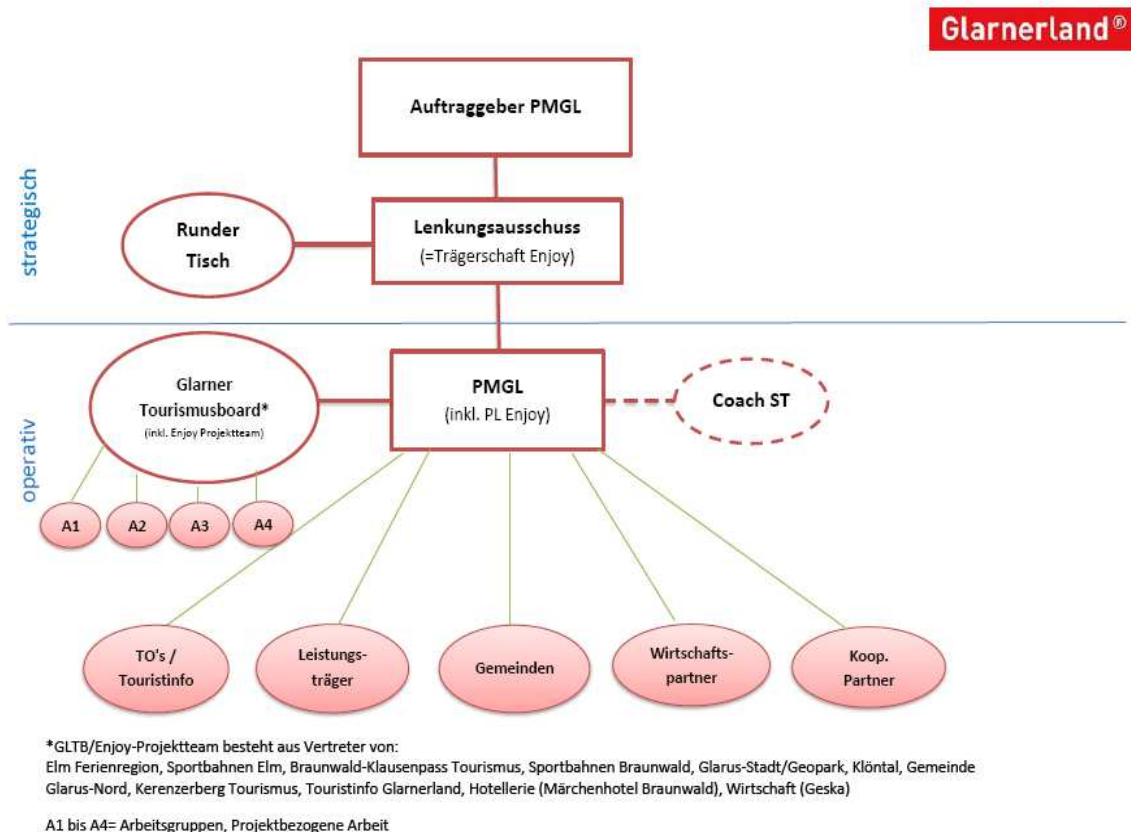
Glarnerland®

Auftraggeber PMGL

strategisch

Runder Tisch

Lenkungsausschuss
(=Trägerschaft Enjoy)

operativ

Glarner Tourismusboard*
(inkl. Enjoy Projektteam)

PMGL
(inkl. PL Enjoy)

Coach ST

A1

A2

A3

A4

TO's / Touristinfo

Leistungsträger

Gemeinden

Wirtschaftspartner

Koop. Partner

*GLTB/Enjoy-Projektteam besteht aus Vertreter von:
Elm Ferienregion, Sportbahnen Elm, Braunwald-Klausenpass Tourismus, Sportbahnen Braunwald, Glarus-Stadt/Geopark, Klöntal, Gemeinde Glarus-Nord, Kerenzerberg Tourismus, Touristinfo Glarnerland, Hotellerie (Märchenhotel Braunwald), Wirtschaft (Geska)

A1 bis A4= Arbeitsgruppen, Projektbezogene Arbeit